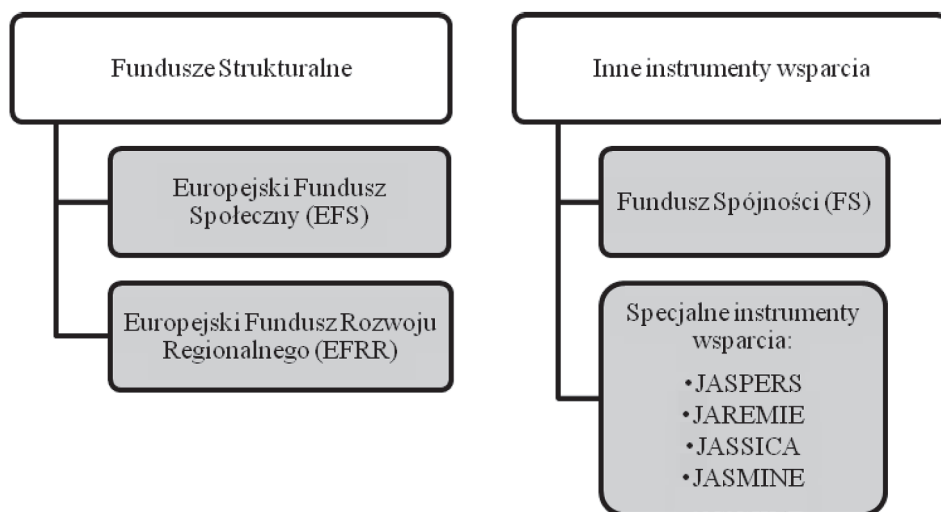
Fundusze Strukturalne

Europejski Fundusz Społeczny (EFS)

Europejski Fundusz Rozwoju Regionalnego (EFRR)

Inne instrumenty wsparcia

Fundusz Spójności (FS)

Specjalne instrumenty wsparcia:
•JASPERS
•JAREMIE
•JASSICA
•JASMINE